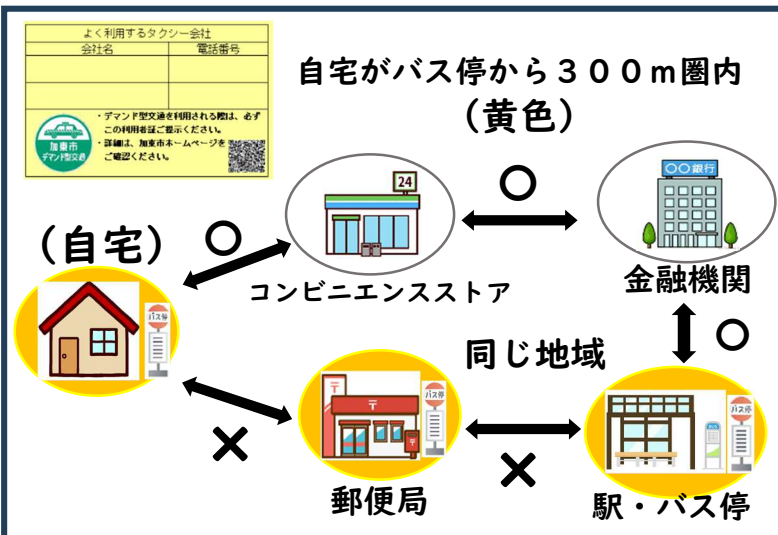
| よく利用するタクシー会社 | |
|---|---|
| 会社名 | 電話番号 |
| | |
| | |

加東市 デマンド型交通

・デマンド型交通を利用される際は、必ずこの利用者証をご提示ください。
・詳細は、加東市ホームページをご確認ください。

自宅がバス停から３００ｍ圏内
（黄色）

（自宅）

バス停

○

24

コンビニエンスストア

○

〇〇銀行

金融機関

同じ地域

○

×

〒

バス停

郵便局

×

バス停

駅・バス停